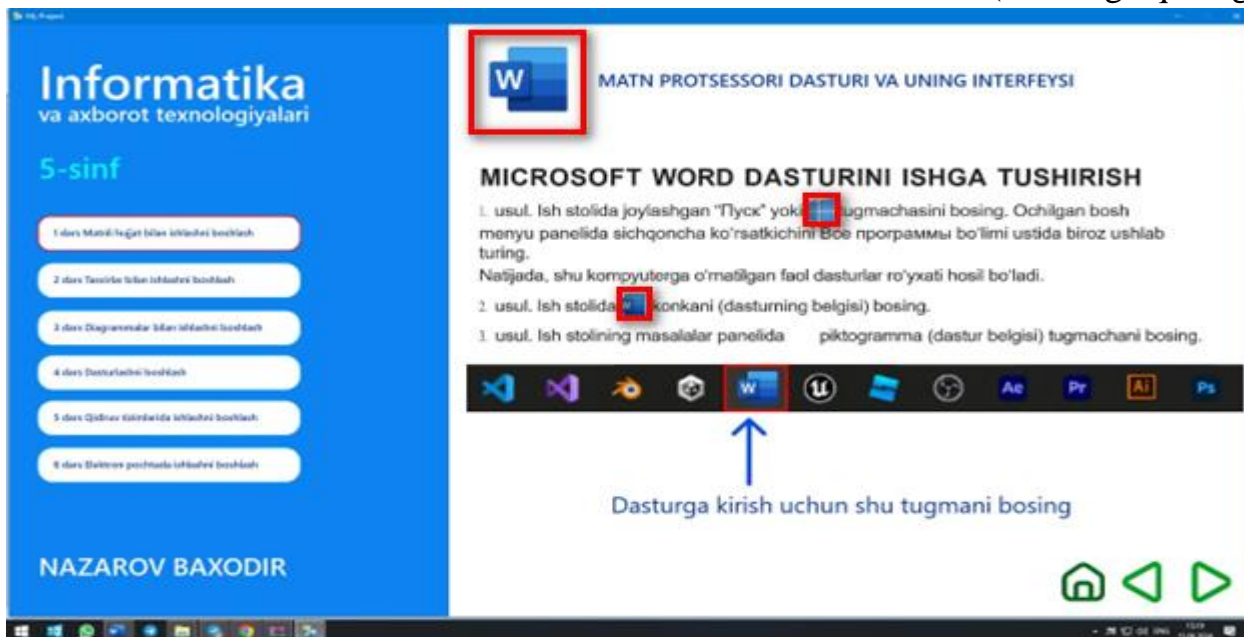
Informatika
va axborot texnologiyalari

5-sinf

1 dars Matnli hujjat bilan ishlashni boshlash

2 dars Tasvirlar bilan ishlashni boshlash

3 dars Diagrammalar bilan ishlashni boshlash

4 dars Dasturlashni boshlash

5 dars Qidiruv tizimlarida ishlashni boshlash

6 dars Elektron pochtada ishlashni boshlash

NAZAROV BAXODIR

W

MATN PROTSESSORI DASTURI VA UNING INTERFEYSI

MICROSOFT WORD DASTURINI ISHGA TUSHIRISH

1. usul. Ish stolida joylashgan "Пуск" yoki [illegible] tugmachasini bosing. Ochilgan bosh menyu panelida sichqoncha ko'rsatkichini Все программы bo'limi ustida biroz ushlab turing.
Natijada, shu kompyuterga o'rnatilgan faol dasturlar ro'yxati hosil bo'ladi.

2. usul. Ish stolida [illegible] ikonkani (dasturning belgisi) bosing.

3. usul. Ish stolining masalalar panelida piktogramma (dastur belgisi) tugmachani bosing.

W Ae Pr Ai Ps

Dasturga kirish uchun shu tugmani bosing